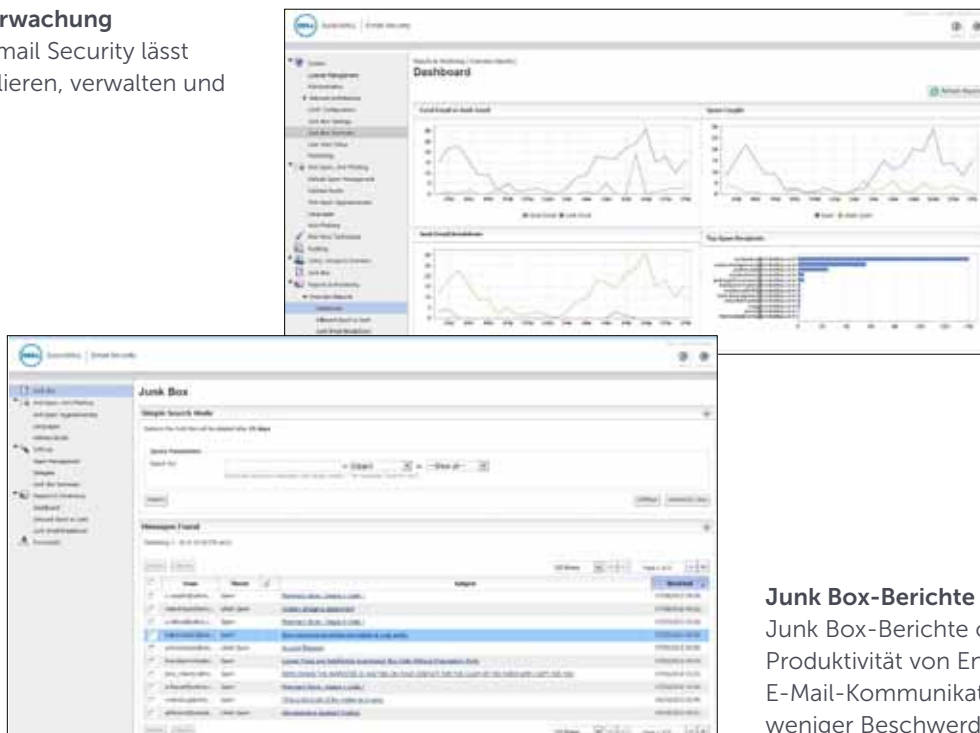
rwachung
mail Security lässt
lieren, verwalten und

SonicWALL | Email Security

Dashboard

Junk Box

Simple Search Mode

Messages Found

Junk Box-Berichte
Junk Box-Berichte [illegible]
Produktivität von En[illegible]
E-Mail-Kommunikat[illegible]
weniger Beschwerd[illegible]